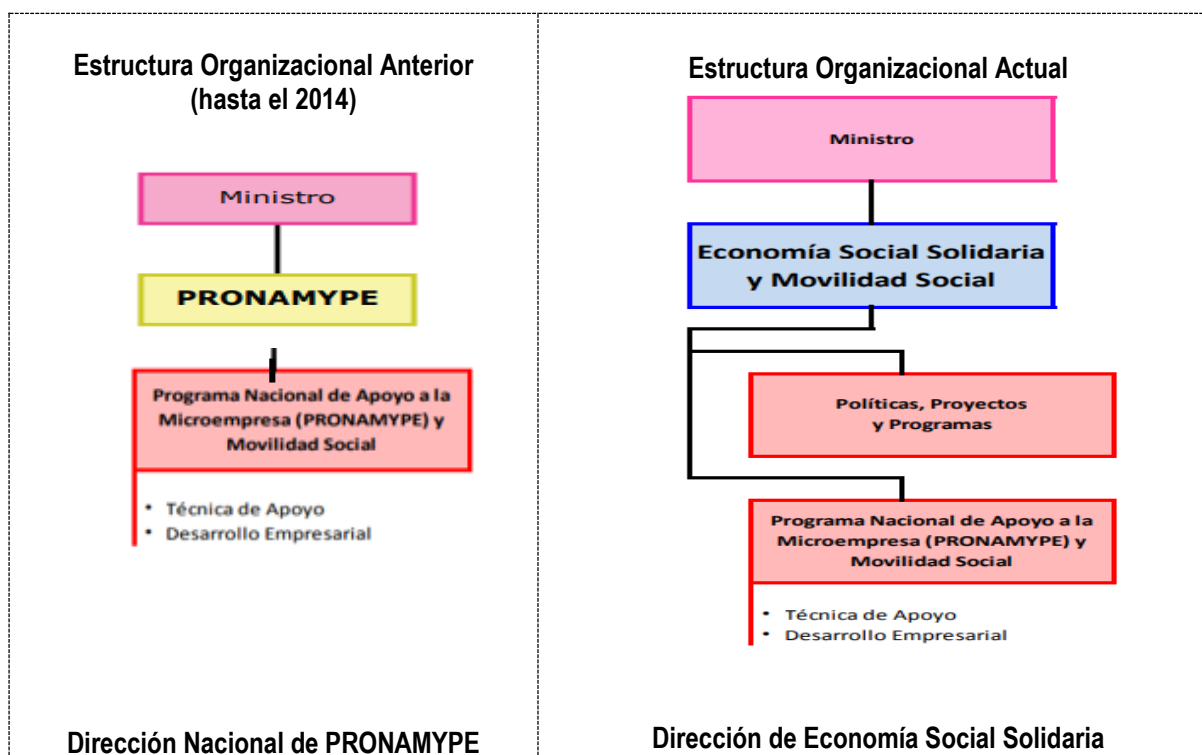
Estructura Organizacional Anterior (hasta el 2014)

Ministro

PRONAMYPE

Programa Nacional de Apoyo a la Microempresa (PRONAMYPE) y Movilidad Social

• Técnica de Apoyo
• Desarrollo Empresarial

Dirección Nacional de PRONAMYPE

Estructura Organizacional Actual

Ministro

Economía Social Solidaria y Movilidad Social

Políticas, Proyectos y Programas

Programa Nacional de Apoyo a la Microempresa (PRONAMYPE) y Movilidad Social

• Técnica de Apoyo
• Desarrollo Empresarial

Dirección de Economía Social Solidaria